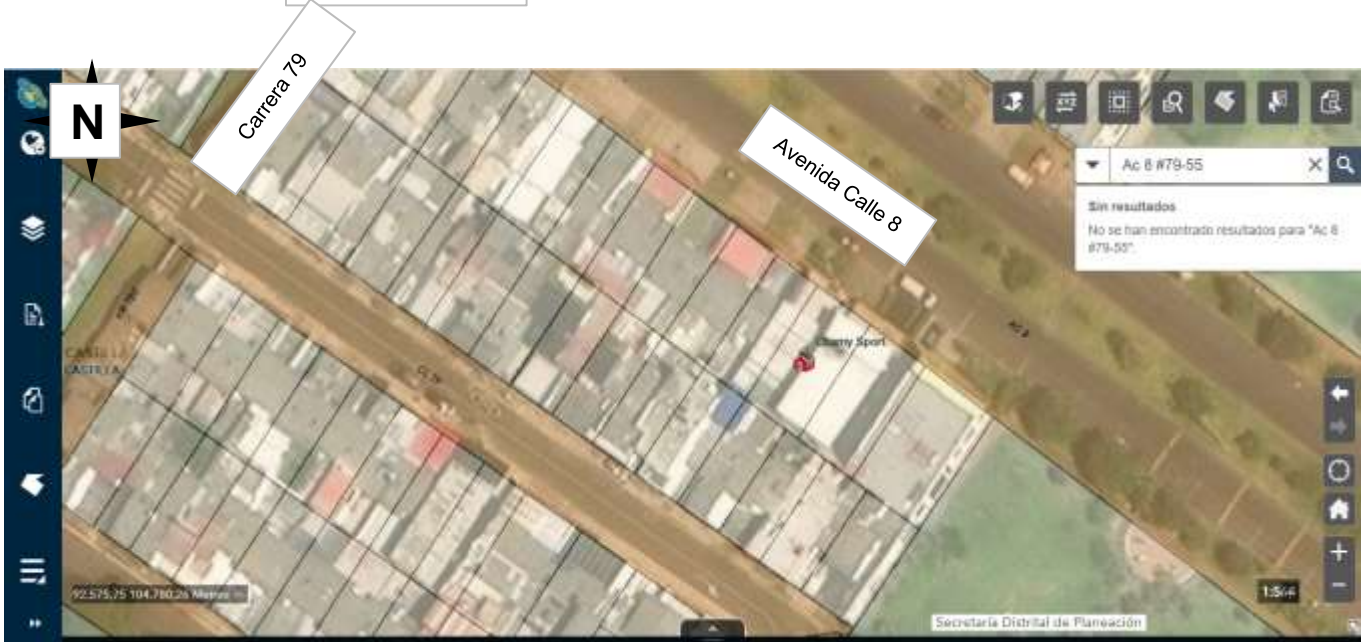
N

Carrera 79

Avenida Calle 8

Ac 8 #79-55

Sin resultados

No se han encontrado resultados para "Ac 8 #79-55".

Charry Sport

CASTILLA

CASTILLA

92.575,75 104.780,26 Metros

1:5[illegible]

Secretaría Distrital de Planeación